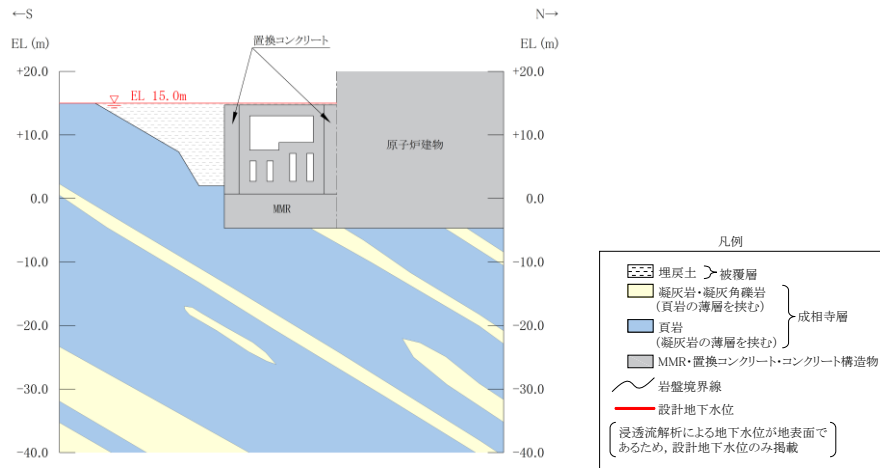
←S

N→

EL (m)

EL (m)

置換コンクリート

+20.0

+20.0

EL 15.0m

+10.0

+10.0

原子炉建物

0.0

0.0

MMR

-10.0

-10.0

-20.0

-20.0

-30.0

-30.0

-40.0

-40.0

凡例

埋戻土 被覆層

凝灰岩・凝灰角礫岩 (頁岩の薄層を挟む)

頁岩 (凝灰岩の薄層を挟む)

成相寺層

MMR・置換コンクリート・コンクリート構造物

岩盤境界線

設計地下水位

浸透流解析による地下水位が地表面であるため，設計地下水位のみ掲載